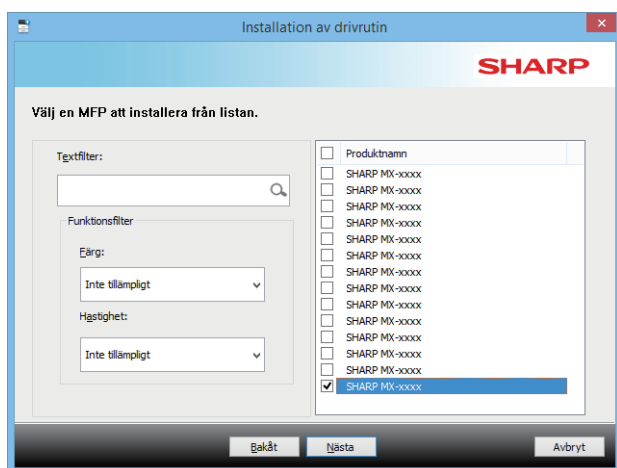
Installation av drivrutin

SHARP

Välj en MFP att installera från listan.

Textfilter:

Funktionsfilter

Färg:

Inte tillämpligt

Hastighet:

Inte tillämpligt

| | Produktnamn |
|---|---|
| ☐ | SHARP MX-xxxx |
| ☐ | SHARP MX-xxxx |
| ☐ | SHARP MX-xxxx |
| ☐ | SHARP MX-xxxx |
| ☐ | SHARP MX-xxxx |
| ☐ | SHARP MX-xxxx |
| ☐ | SHARP MX-xxxx |
| ☐ | SHARP MX-xxxx |
| ☐ | SHARP MX-xxxx |
| ☐ | SHARP MX-xxxx |
| ☐ | SHARP MX-xxxx |
| ☐ | SHARP MX-xxxx |
| ☐ | SHARP MX-xxxx |
| ☑ | SHARP MX-xxxx |

Bakåt Nästa Avbryt